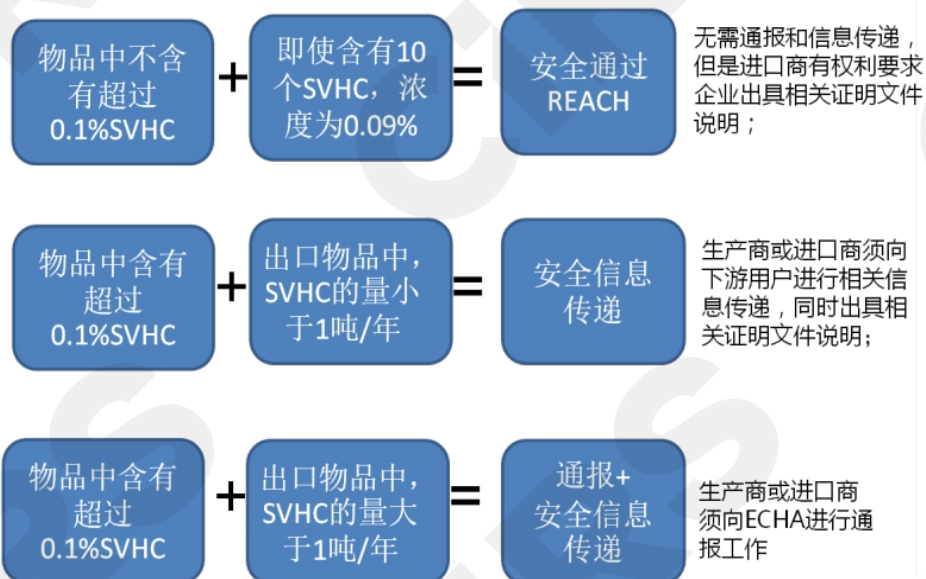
物品中不含有超过0.1%SVHC

+

即使含有10个SVHC，浓度为0.09%

=

安全通过REACH

无需通报和信息传递，但是进口商有权利要求企业出具相关证明文件说明；

物品中含有超过0.1%SVHC

+

出口物品中，SVHC的量小于1吨/年

=

安全信息传递

生产商或进口商须向下游用户进行相关信息传递，同时出具相关证明文件说明；

物品中含有超过0.1%SVHC

+

出口物品中，SVHC的量大于1吨/年

=

通报+安全信息传递

生产商或进口商须向ECHA进行通报工作